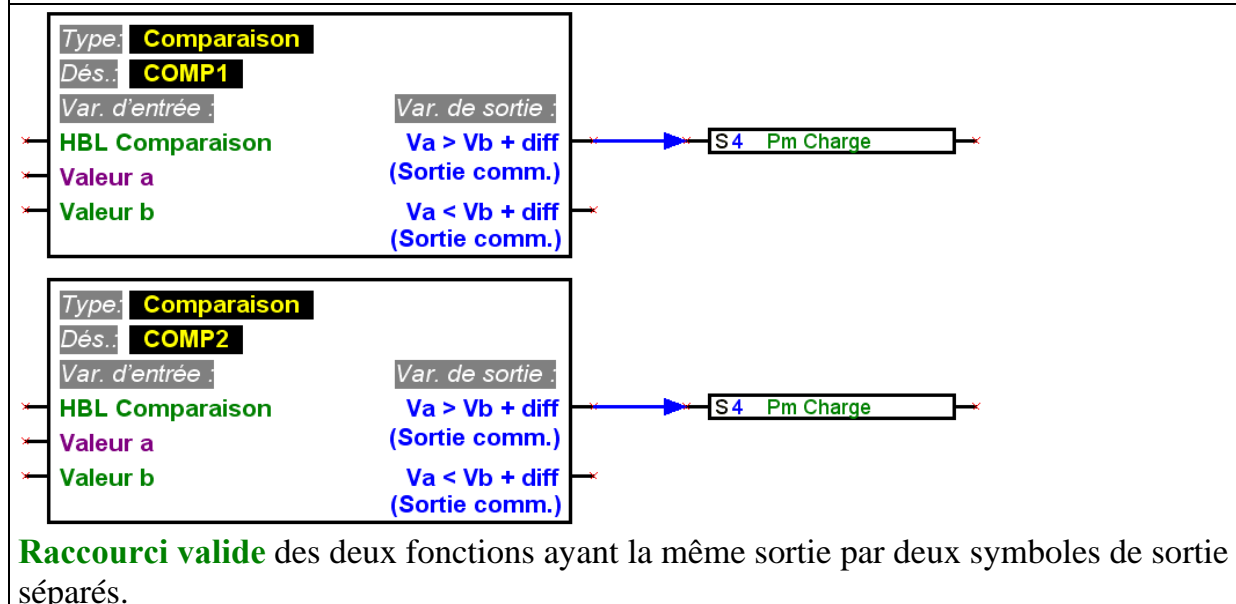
Type: Comparaison
Dés.: COMP1
Var. d'entrée :
Var. de sortie :
HBL Comparaison
Valeur a
Valeur b
Va > Vb + diff (Sortie comm.)
Va < Vb + diff (Sortie comm.)
S4 Pm Charge

Type: Comparaison
Dés.: COMP2
Var. d'entrée :
Var. de sortie :
HBL Comparaison
Valeur a
Valeur b
Va > Vb + diff (Sortie comm.)
Va < Vb + diff (Sortie comm.)
S4 Pm Charge

Raccourci valide des deux fonctions ayant la même sortie par deux symboles de sortie séparés.